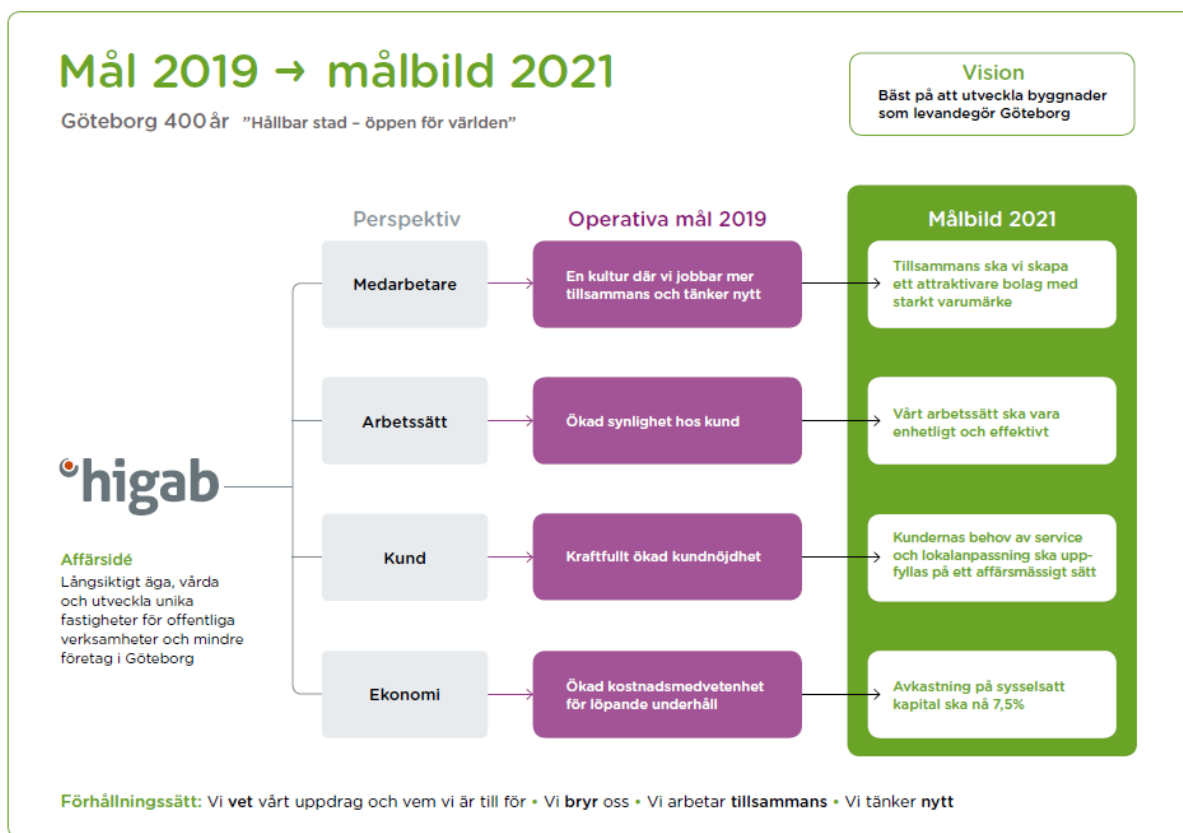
Mål 2019 → målbild 2021

Göteborg 400 år ”Hållbar stad – öppen för världen”

Vision
Bäst på att utveckla byggnader som levandegör Göteborg

higab

Affärsidé
Långsiktigt äga, vårda och utveckla unika fastigheter för offentliga verksamheter och mindre företag i Göteborg

| Perspektiv | Operativa mål 2019 | Målbild 2021 |
|---|---|---|
| Medarbetare | En kultur där vi jobbar mer tillsammans och tänker nytt | Tillsammans ska vi skapa ett attraktivare bolag med starkt varumärke |
| Arbetssätt | Ökad synlighet hos kund | Vårt arbetssätt ska vara enhetligt och effektivt |
| Kund | Kraftfullt ökad kundnöjdhet | Kundernas behov av service och lokalanpassning ska uppfyllas på ett affärsmässigt sätt |
| Ekonomi | Ökad kostnadsmedvetenhet för löpande underhåll | Avkastning på sysselsatt kapital ska nå 7,5% |

Förhållningssätt: Vi vet vårt uppdrag och vem vi är till för • Vi bryr oss • Vi arbetar tillsammans • Vi tänker nytt